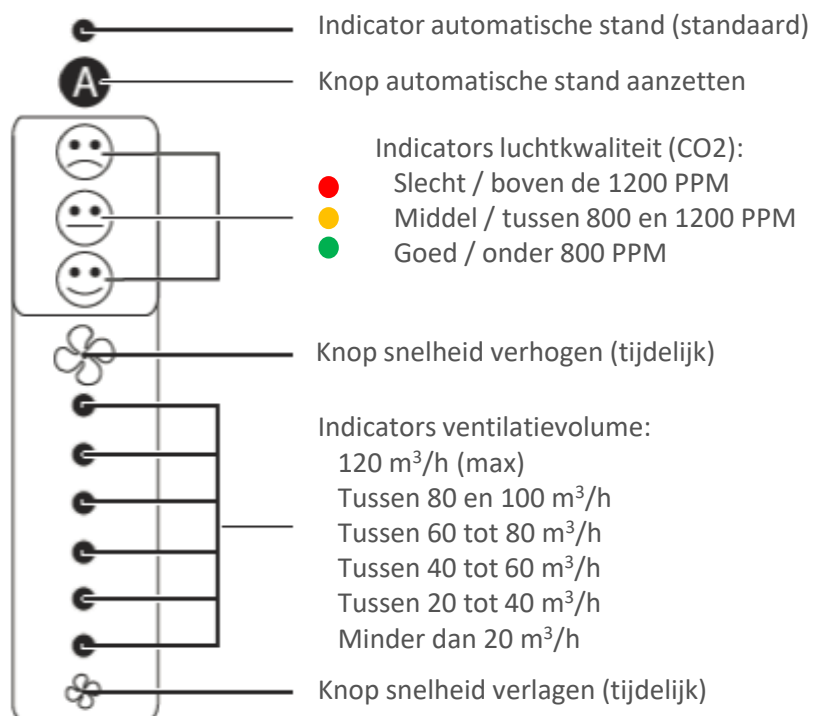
Indicator automatische stand (standaard)

A

Knop automatische stand aanzetten

Indicators luchtkwaliteit (CO2):
Slecht / boven de 1200 PPM
Middel / tussen 800 en 1200 PPM
Goed / onder 800 PPM

Knop snelheid verhogen (tijdelijk)

Indicators ventilatievolume:
120 $m^3/h$ (max)
Tussen 80 en 100 $m^3/h$
Tussen 60 tot 80 $m^3/h$
Tussen 40 tot 60 $m^3/h$
Tussen 20 tot 40 $m^3/h$
Minder dan 20 $m^3/h$

Knop snelheid verlagen (tijdelijk)